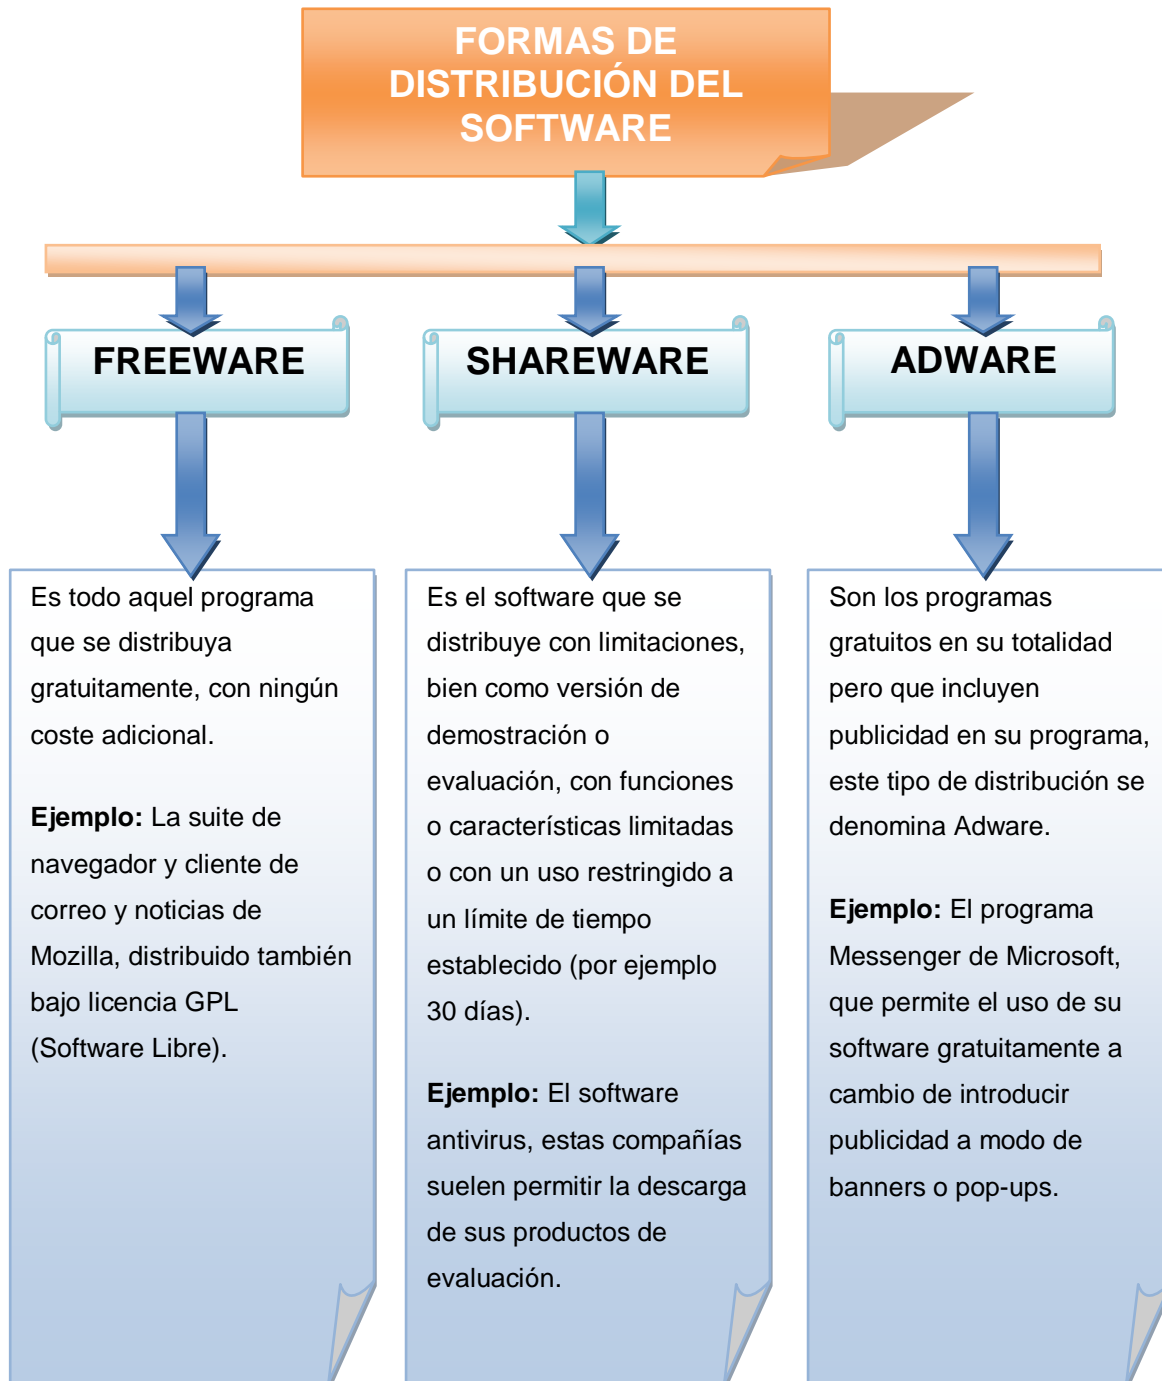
FORMAS DE DISTRIBUCIÓN DEL SOFTWARE

FREEWARE

SHAREWARE

ADWARE

Es todo aquel programa que se distribuya gratuitamente, con ningún coste adicional.

**Ejemplo:** La suite de navegador y cliente de correo y noticias de Mozilla, distribuido también bajo licencia GPL (Software Libre).

Es el software que se distribuye con limitaciones, bien como versión de demostración o evaluación, con funciones o características limitadas o con un uso restringido a un límite de tiempo establecido (por ejemplo 30 días).

**Ejemplo:** El software antivirus, estas compañías suelen permitir la descarga de sus productos de evaluación.

Son los programas gratuitos en su totalidad pero que incluyen publicidad en su programa, este tipo de distribución se denomina Adware.

**Ejemplo:** El programa Messenger de Microsoft, que permite el uso de su software gratuitamente a cambio de introducir publicidad a modo de banners o pop-ups.